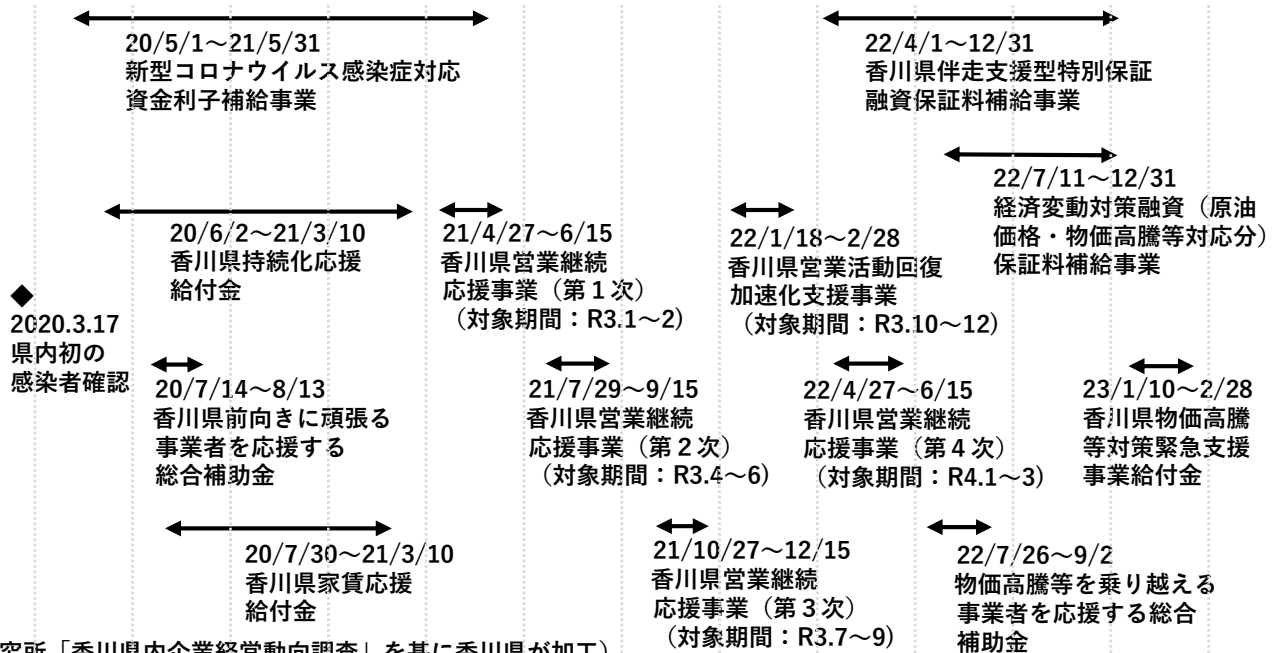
20/5/1～21/5/31
新型コロナウイルス感染症対応
資金利子補給事業

22/4/1～12/31
香川県伴走支援型特別保証
融資保証料補給事業

22/7/11～12/31
経済変動対策融資（原油
価格・物価高騰等対応分）
保証料補給事業

20/6/2～21/3/10
香川県持続化応援
給付金

21/4/27～6/15
香川県営業継続
応援事業（第１次）
（対象期間：R3.1～2）

22/1/18～2/28
香川県営業活動回復
加速化支援事業
（対象期間：R3.10～12）

◆
2020.3.17
県内初の
感染者確認

20/7/14～8/13
香川県前向きに頑張る
事業者を応援する
総合補助金

21/7/29～9/15
香川県営業継続
応援事業（第２次）
（対象期間：R3.4～6）

22/4/27～6/15
香川県営業継続
応援事業（第４次）
（対象期間：R4.1～3）

23/1/10～2/28
香川県物価高騰
等対策緊急支援
事業給付金

20/7/30～21/3/10
香川県家賃応援
給付金

21/10/27～12/15
香川県営業継続
応援事業（第３次）
（対象期間：R3.7～9）

22/7/26～9/2
物価高騰等を乗り越える
事業者を応援する総合
補助金

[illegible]究所「香川県内企業経営動向調査」を基に香川県が加工）